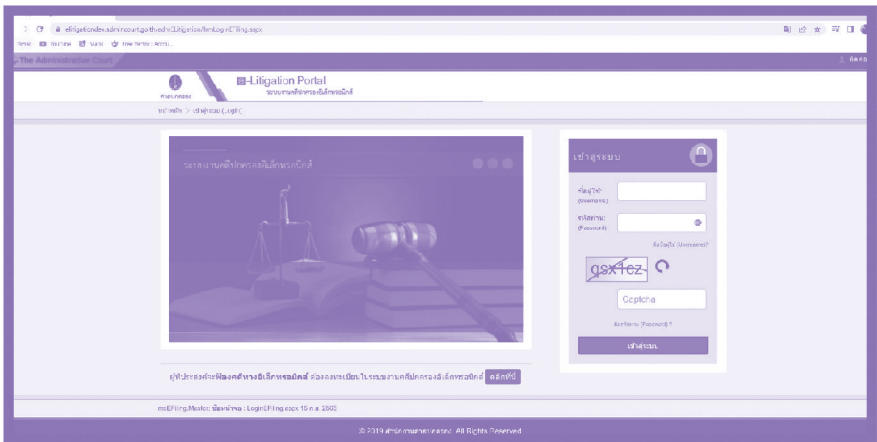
elitigationdev.admincourt.go.th/eth/Litigation/frmLoginEFiling.aspx

The Administrative Court

ติดต่อ

ศาลปกครอง

E-Litigation Portal

ระบบงานคดีปกครองอิเล็กทรอนิกส์

หน้าหลัก > เข้าสู่ระบบ (Login)

ระบบงานคดีปกครองอิเล็กทรอนิกส์

เข้าสู่ระบบ

ชื่อผู้ใช้ (Username)

รหัสผ่าน (Password)

ลืมชื่อผู้ใช้ (Username)?

gsx1cz

Captcha

ลืมรหัสผ่าน (Password) ?

เข้าสู่ระบบ

ผู้ที่ประสงค์จะฟ้องคดีทางอิเล็กทรอนิกส์ ต้องลงทะเบียนในระบบงานคดีปกครองอิเล็กทรอนิกส์ คลิกที่นี่

mstEFiling.Master: ชื่อหน้าจอ : LoginEFiling.aspx 15 ก.ค. 2563

© 2019 สำนักงานศาลปกครอง All Rights Reserved